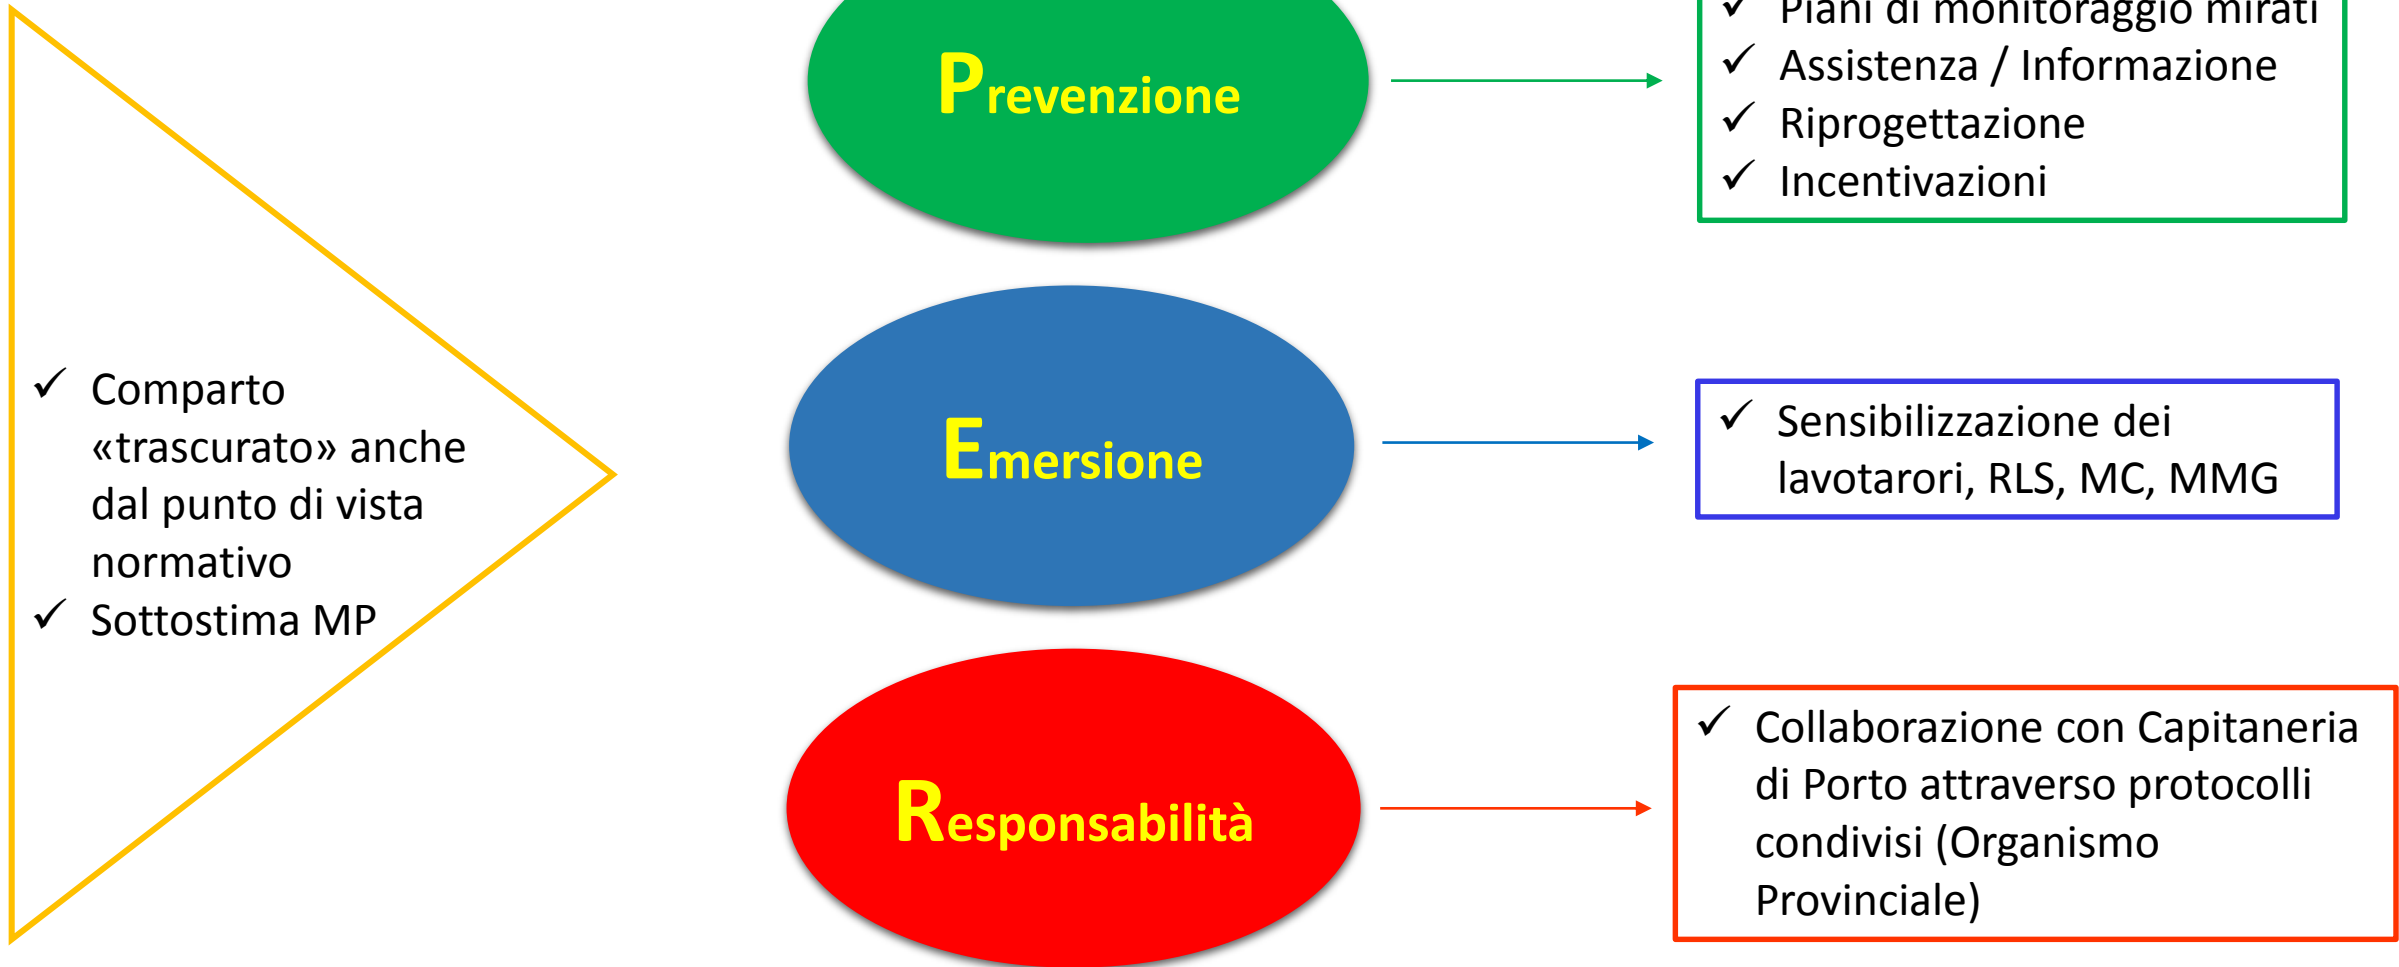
✓ Comparto «trascurato» anche dal punto di vista normativo
✓ Sottostima MP

Prevenzione

✓ Piani di monitoraggio mirati
✓ Assistenza / Informazione
✓ Riprogettazione
✓ Incentivazioni

Emersione

✓ Sensibilizzazione dei lavotarori, RLS, MC, MMG

Responsabilità

✓ Collaborazione con Capitaneria di Porto attraverso protocolli condivisi (Organismo Provinciale)